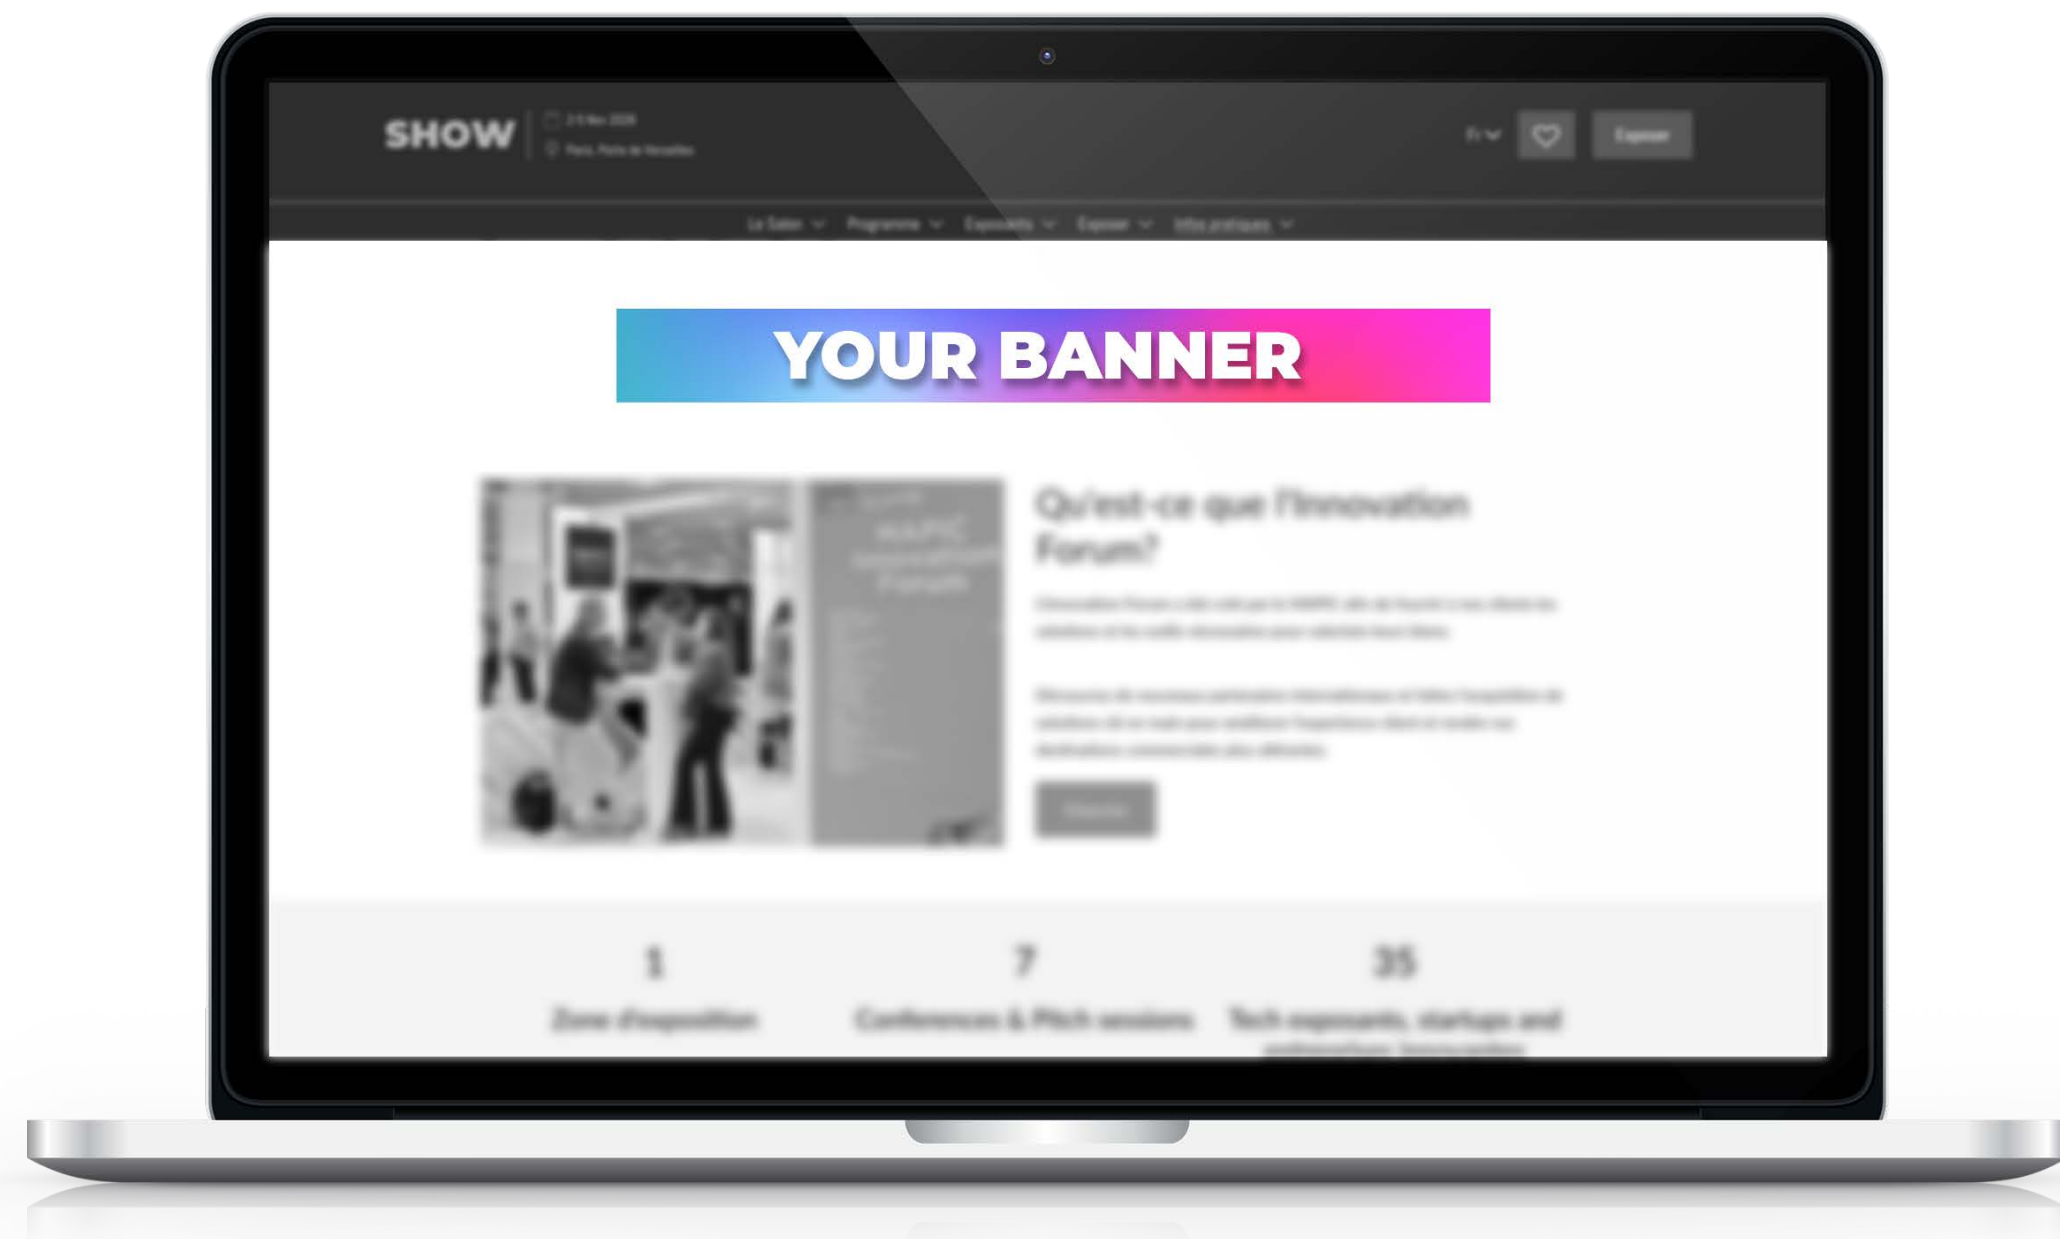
SHOW

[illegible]

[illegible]

Fr

Exposer

Le Salon Programme Exposants Exposer Infos pratiques

YOUR BANNER

Qu'est-ce que l'Innovation Forum?

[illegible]

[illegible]

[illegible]

1

Zone d'exposition

7

Conferences & Pitch sessions

35

Tech exposants, startups and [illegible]